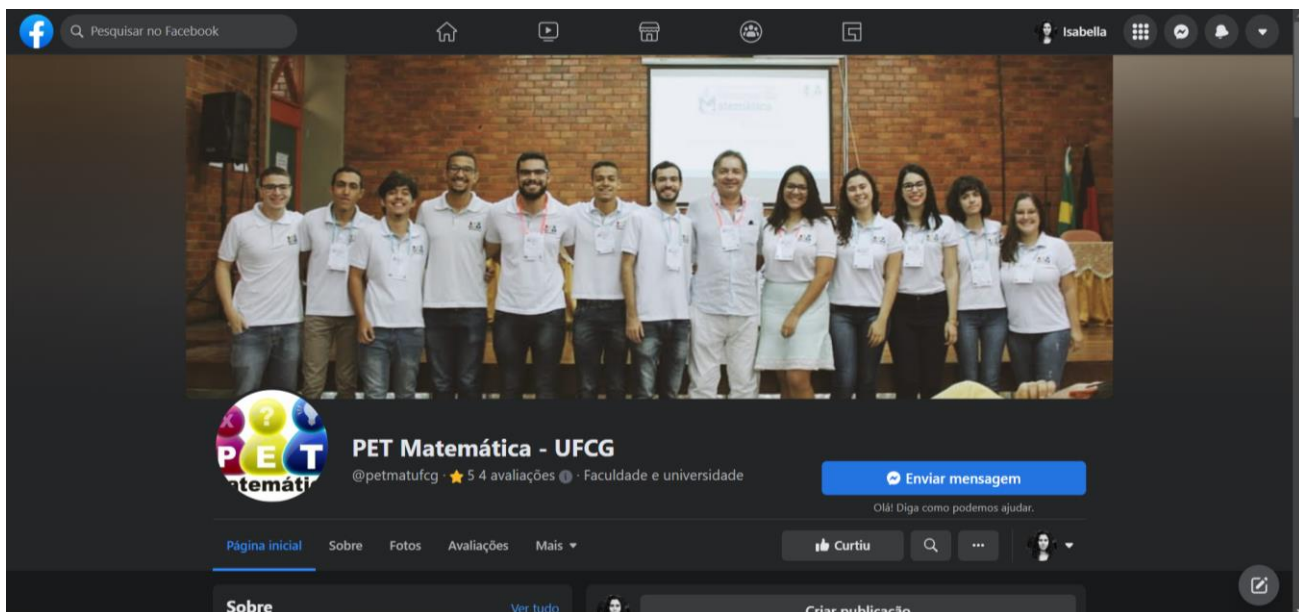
Pesquisar no Facebook

Isabella

PET Matemática - UFCG

@petmatufcg · 5 4 avaliações · Faculdade e universidade

PET temátic

Enviar mensagem

Olá! Diga como podemos ajudar.

Página inicial Sobre Fotos Avaliações Mais

Curtiu

Sobre

Ver tudo

Criar publicação